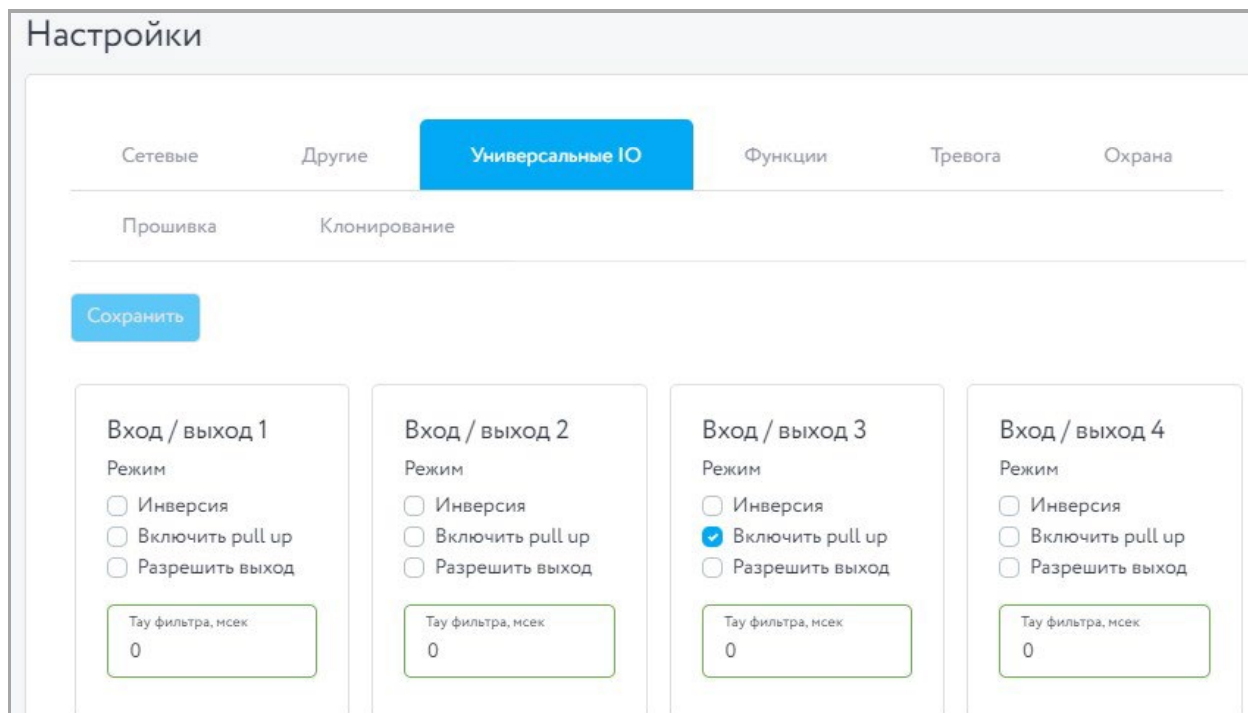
Настройки

Сетевые
Другие
Универсальные IO
Функции
Тревога
Охрана
Прошивка
Клонирование

Сохранить

Вход / выход 1
Режим
Инверсия
Включить pull up
Разрешить выход
Тау фильтра, мсек
0

Вход / выход 2
Режим
Инверсия
Включить pull up
Разрешить выход
Тау фильтра, мсек
0

Вход / выход 3
Режим
Инверсия
Включить pull up
Разрешить выход
Тау фильтра, мсек
0

Вход / выход 4
Режим
Инверсия
Включить pull up
Разрешить выход
Тау фильтра, мсек
0